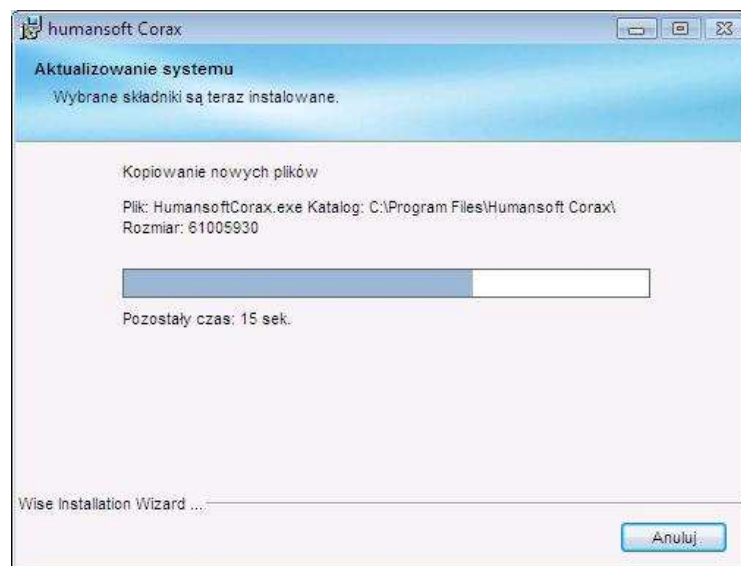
humansoft Corax

Aktualizowanie systemu

Wybrane składniki są teraz instalowane.

Kopiowanie nowych plików

Plik: HumansoftCorax.exe Katalog: C:\Program Files\Humansoft Corax\
Rozmiar: 61005930

Pozostały czas: 15 sek.

Wise Installation Wizard ...

Anuluj